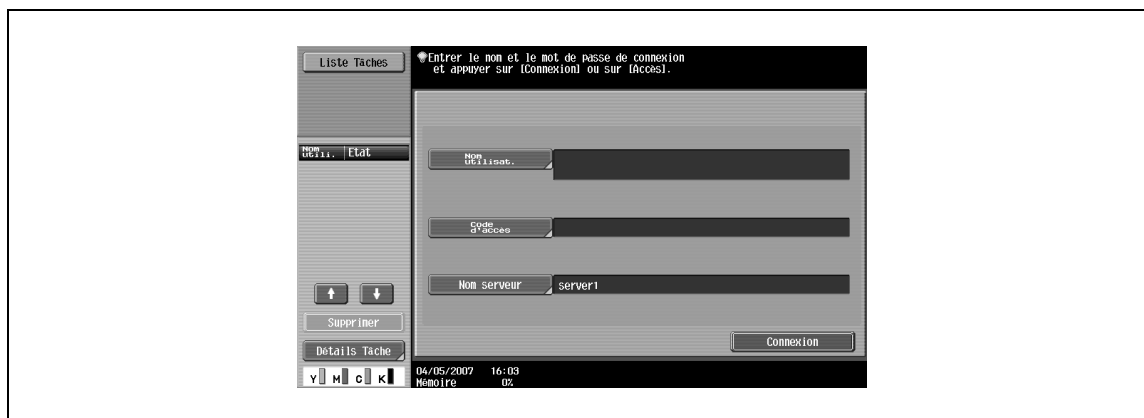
Liste Tâches

Entrer le nom et le mot de passe de connexion et appuyer sur [Connexion] ou sur [Accès].

Nom utili. | Etat

Nom utilisat.

Code d'accès

Nom serveur server1

Supprimer

Détails Tâche

Connexion

Y M C K

04/05/2007 16:03
Mémoire 0%